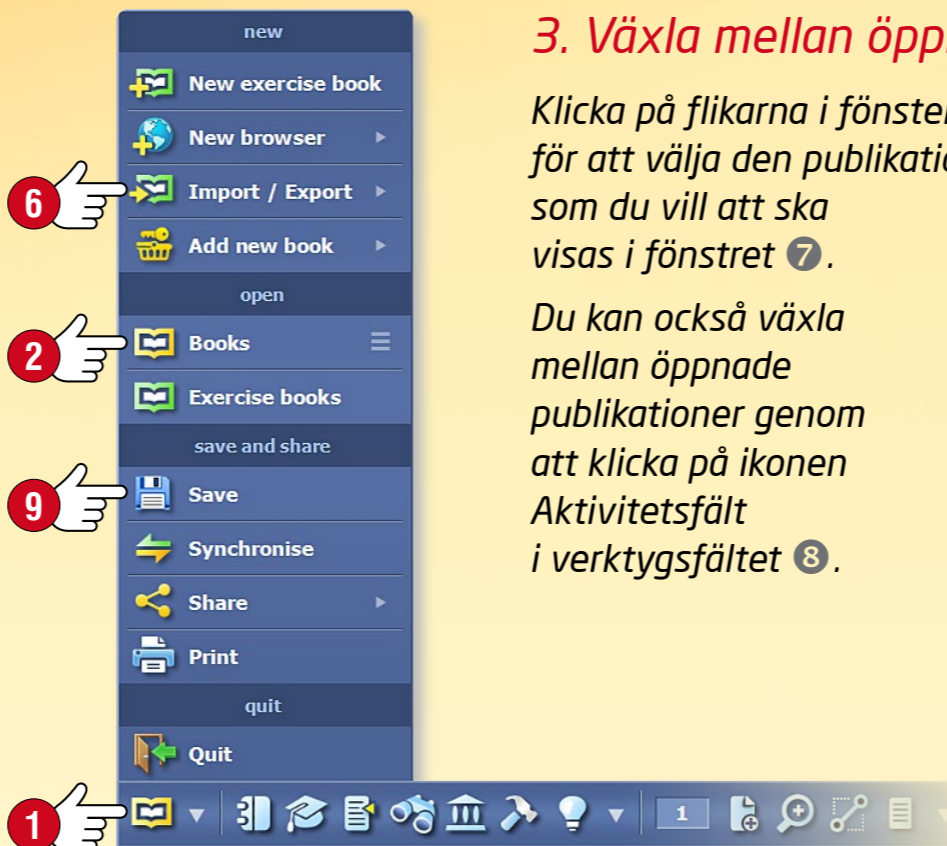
new

New exercise book

New browser

6

Import / Export

Add new book

open

2

Books

Exercise books

save and share

9

Save

Synchronise

Share

Print

quit

Quit

1

1

3. Växla mellan öpp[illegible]

Klicka på flikarna i fönste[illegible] för att välja den publikati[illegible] som du vill att ska visas i fönstret ❼.

Du kan också växla mellan öppnade publikationer genom att klicka på ikonen Aktivitetsfält i verktygsfältet ❽.